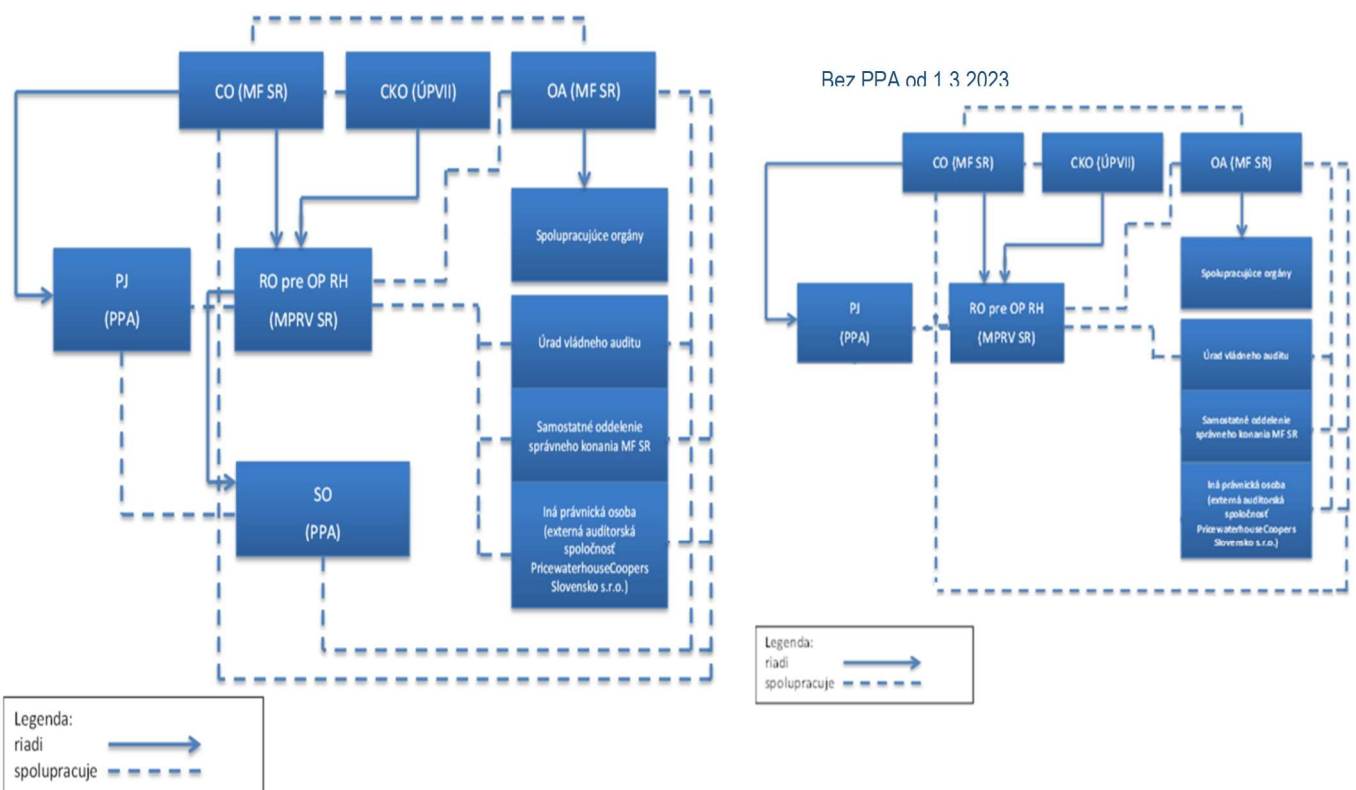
CO (MF SR)

CKO (ÚPVII)

OA (MF SR)

Spolupracujúce orgány

PJ

(PPA)

RO pre OP RH

(MPRV SR)

Úrad vládneho auditu

Samostatné oddelenie správneho konania MF SR

SO

(PPA)

Iná právnická osoba (externá audítorská spoločnosť PricewaterhouseCoopers Slovensko s.r.o.)

Legenda:
riadi
spolupracuje

Bez PPA od 1.3.2023

CO (MF SR)

CKO (ÚPVII)

OA (MF SR)

Spolupracujúce orgány

PJ

(PPA)

RO pre OP RH

(MPRV SR)

Úrad vládneho auditu

Samostatné oddelenie správneho konania MF SR

Iná právnická osoba (externá audítorská spoločnosť PricewaterhouseCoopers Slovensko s.r.o.)

Legenda:
riadi
spolupracuje